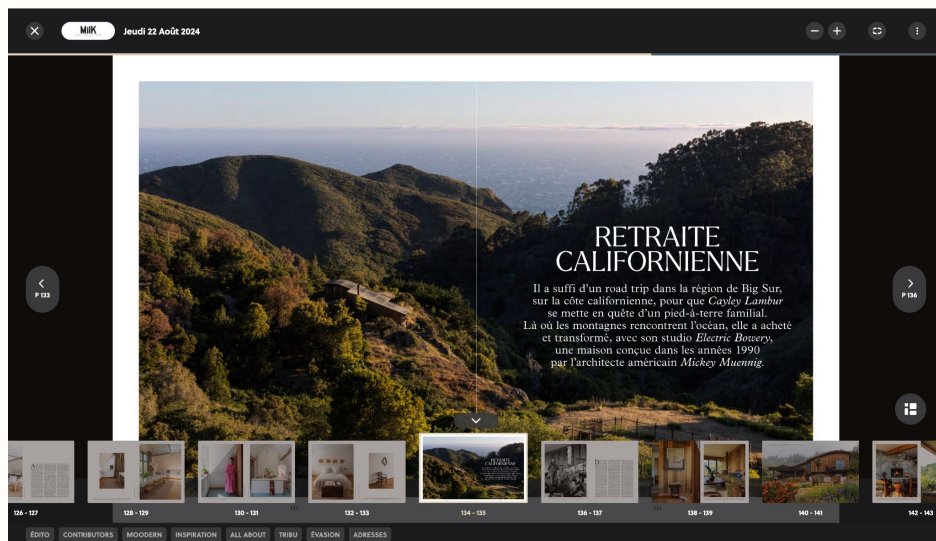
MilK Jeudi 22 Août 2024

P 133

P 136

RETRAITE CALIFORNIENNE

Il a suffi d'un road trip dans la région de Big Sur, sur la côte californienne, pour que *Cayley Lambur* se mette en quête d'un pied-à-terre familial. Là où les montagnes rencontrent l'océan, elle a acheté et transformé, avec son studio *Electric Bowery*, une maison conçue dans les années 1990 par l'architecte américain *Mickey Muennig*.

126 - 127
128 - 129
130 - 131
132 - 133
134 - 135
136 - 137
138 - 139
140 - 141
142 - 143

ÉDITO CONTRIBUTORS MOODERN INSPIRATION ALL ABOUT TRIBU ÉVASION ADRESSES